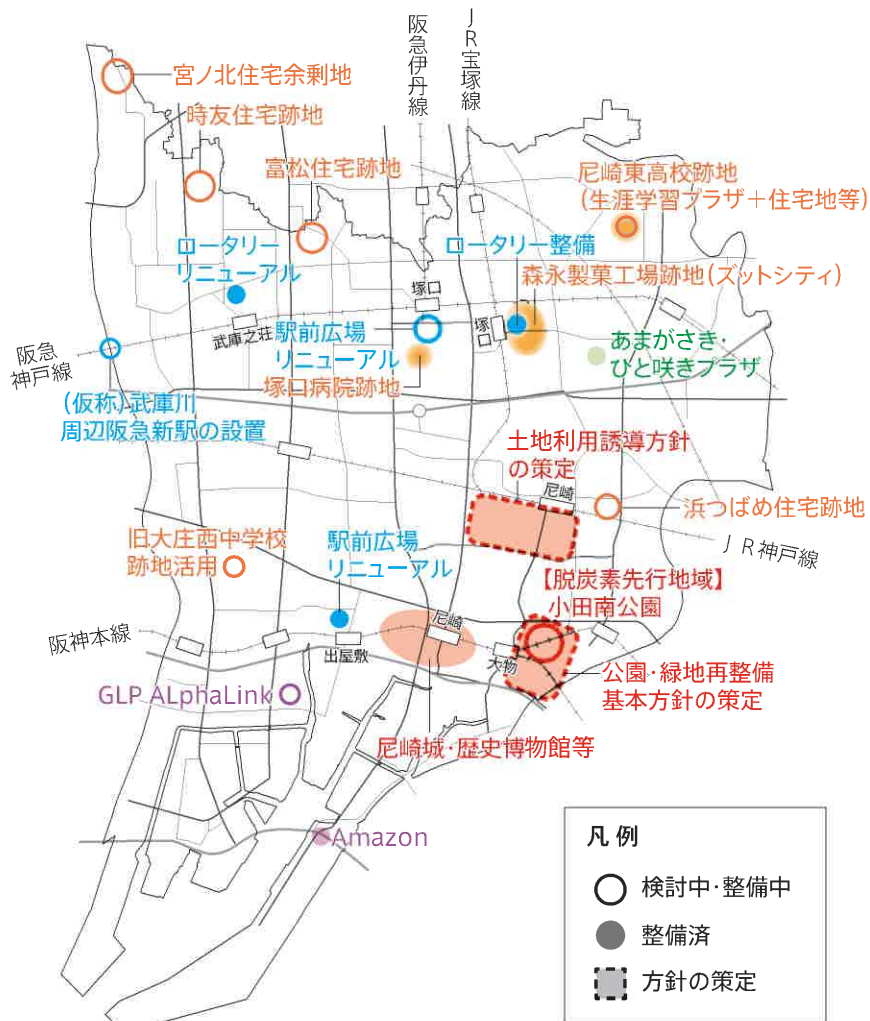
阪急伊丹線

ＪＲ宝塚線

宮ノ北住宅余剰地

時友住宅跡地

富松住宅跡地

尼崎東高校跡地
(生涯学習プラザ＋住宅地等)

ロータリー
リニューアル

ロータリー整備

森永製菓工場跡地(ズットシティ)

塚口

塚口

武庫之荘

駅前広場
リニューアル

あまがさき・
ひと咲きプラザ

阪急
神戸線

塚口病院跡地

(仮称)武庫川
周辺阪急新駅の設置

土地利用誘導方針
の策定

尼崎

浜つばめ住宅跡地

ＪＲ神戸線

旧大庄西中学校
跡地活用

駅前広場
リニューアル

【脱炭素先行地域】
小田南公園

阪神本線

尼崎

出屋敷

大物

公園・緑地再整備
基本方針の策定

GLP ALphaLink

尼崎城・歴史博物館等

Amazon

凡例
検討中・整備中
整備済
方針の策定